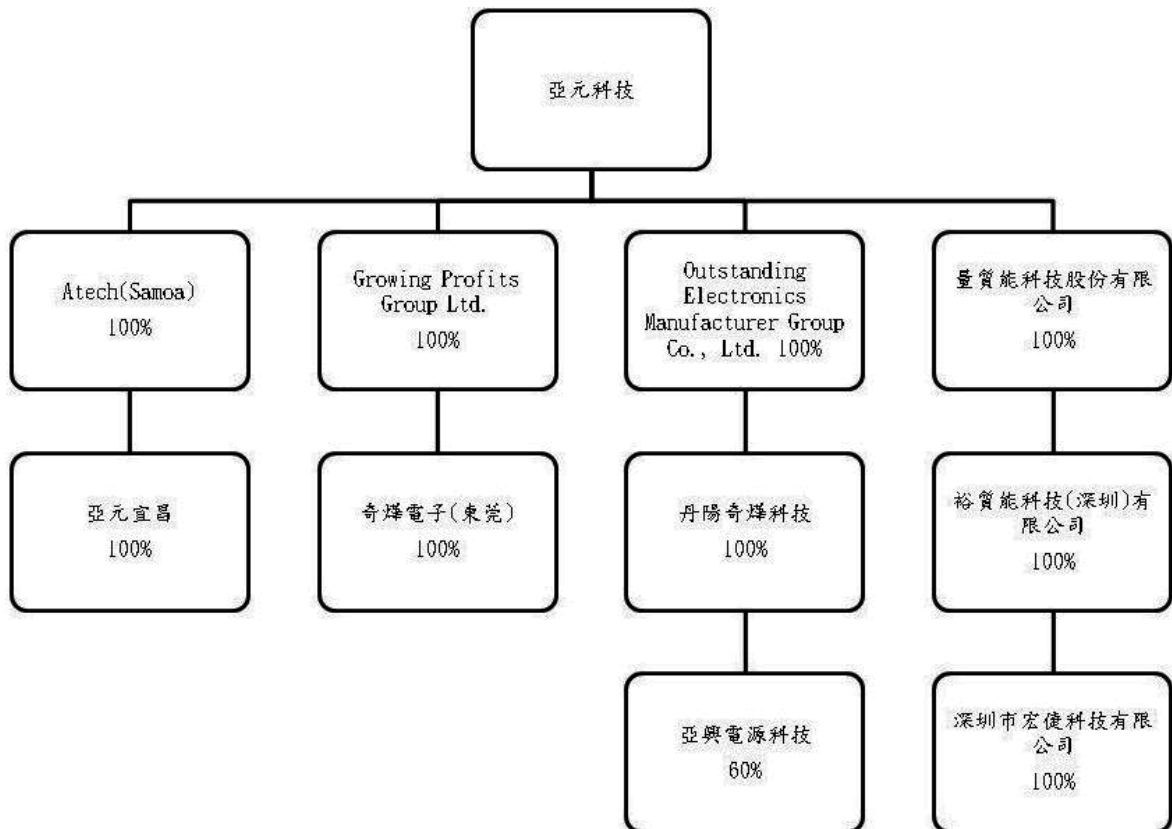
亞元科技

Atech(Samoa)
100%

Growing Profits Group Ltd.
100%

Outstanding Electronics Manufacturer Group Co., Ltd. 100%

量質能科技股份有限公司
100%

亞元宜昌
100%

奇烨電子(東莞)
100%

丹陽奇烨科技
100%

裕質能科技(深圳)有限公司
100%

亞興電源科技
60%

深圳市宏倢科技有限公司
100%